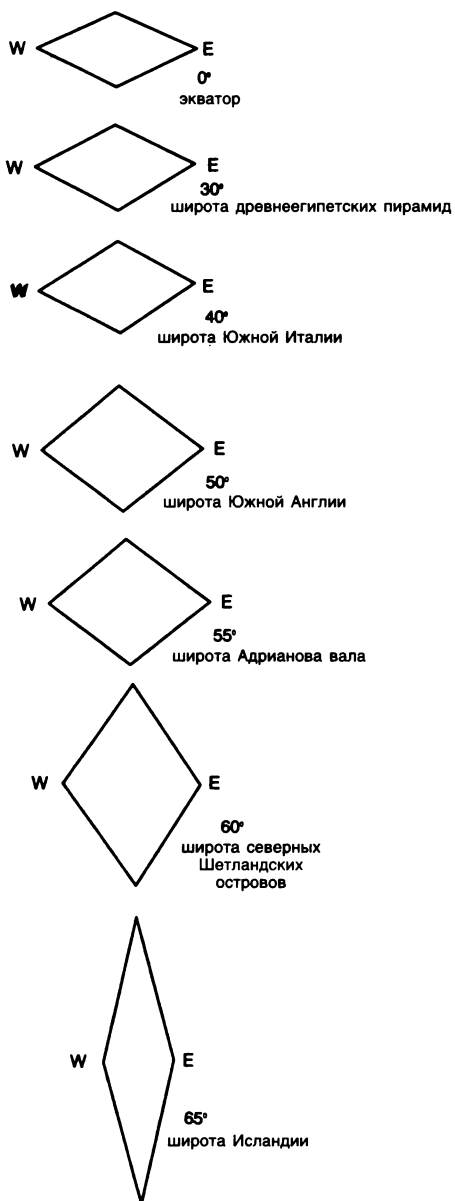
W E
0°
экватор

W E
30°
широта древнеегипетских пирамид

W E
40°
широта Южной Италии

W E
50°
широта Южной Англии

W E
55°
широта Адрианова вала

W E
60°
широта северных Шетландских островов

W E
65°
широта Исландии